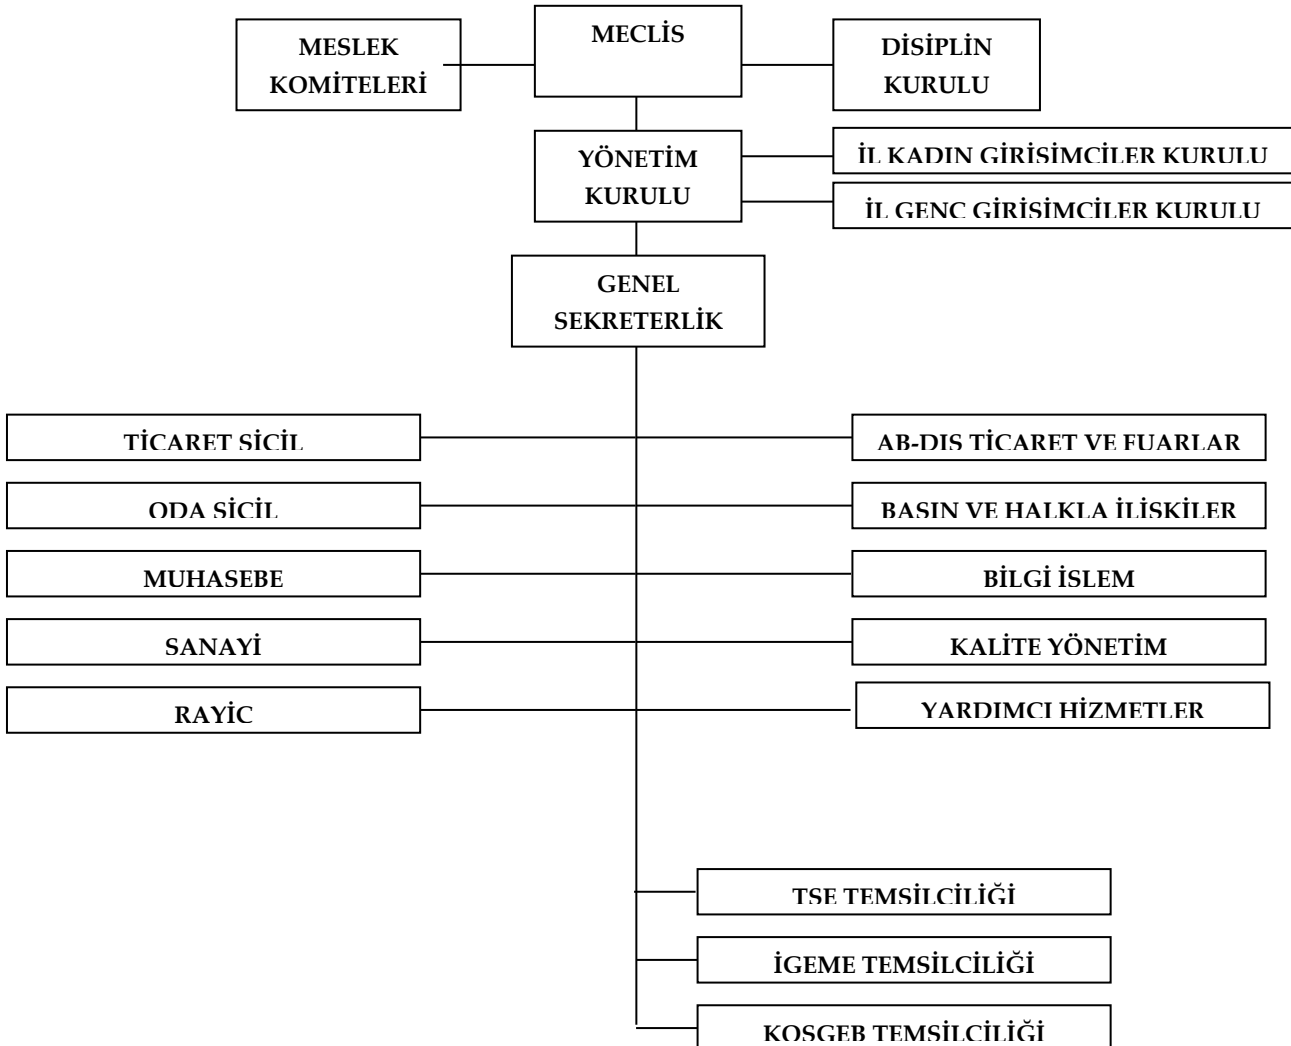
MESLEK KOMİTELERİ

MECLİS

DİSİPLİN KURULU

YÖNETİM KURULU

İL KADIN GİRİSİMCİLER KURULU

İL GENC GİRİSİMCİLER KURULU

GENEL SEKRETERLİK

TİCARET SİCİL

AB-DIS TİCARET VE FUARLAR

ODA SİCİL

BASIN VE HALKLA İLİSKİLER

MUHASEBE

BİLGİ İSLEM

SANAYİ

KALİTE YÖNETİM

RAYİC

YARDIMCI HİZMETLER

TSE TEMSİLCİLİĞİ

İGEME TEMSİLCİLİĞİ

KOSGEB TEMSİLCİLİĞİ